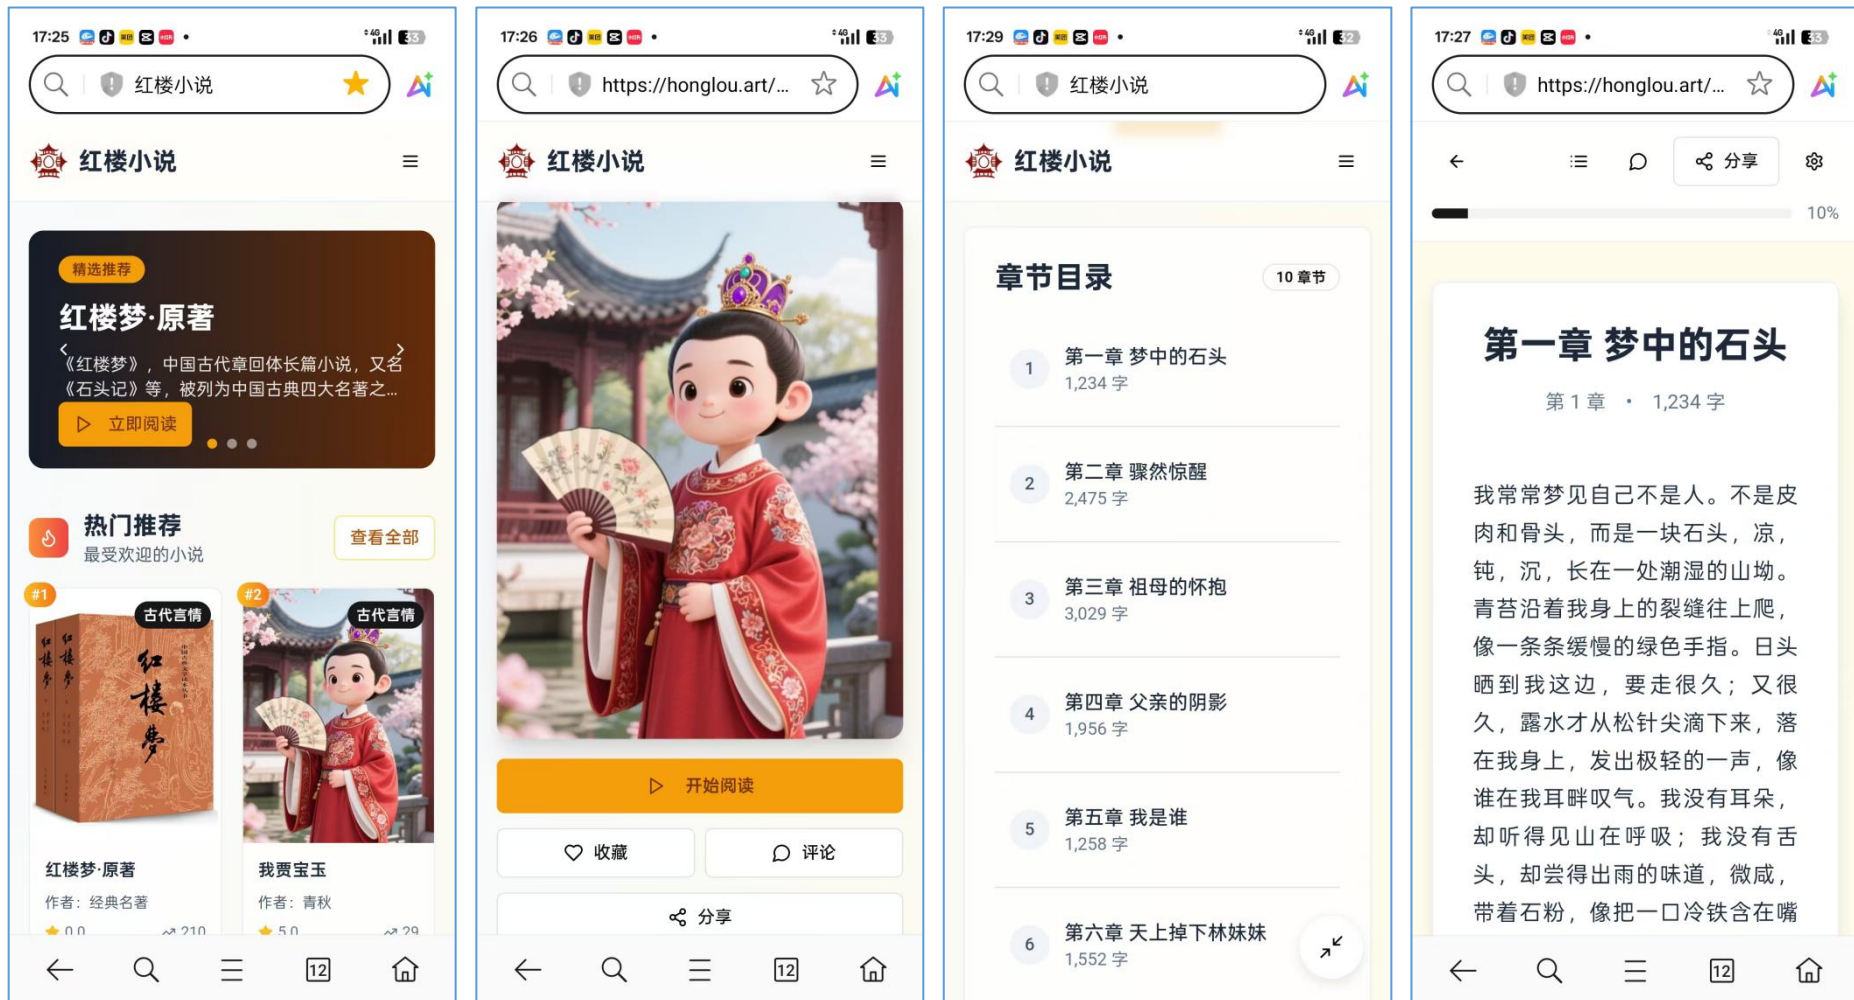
17:25

红楼小说

红楼小说

精选推荐

红楼梦·原著

《红楼梦》，中国古代章回体长篇小说，又名《石头记》等，被列为中国古典四大名著之...

立即阅读

热门推荐
最受欢迎的小说

查看全部

#1 古代言情

红楼梦·原著
作者：经典名著
0.0 210

#2 古代言情

我贾宝玉
作者：青秋
5.0 29

12

17:26

https://honglou.art/...

红楼小说

开始阅读

收藏

评论

分享

12

17:29

红楼小说

红楼小说

章节目录 10 章节

1 第一章 梦中的石头
1,234 字

2 第二章 骤然惊醒
2,475 字

3 第三章 祖母的怀抱
3,029 字

4 第四章 父亲的阴影
1,956 字

5 第五章 我是谁
1,258 字

6 第六章 天上掉下林妹妹
1,552 字

17:27

https://honglou.art/...

分享

10%

第一章 梦中的石头

第 1 章 • 1,234 字

我常常梦见自己不是人。不是皮肉和骨头，而是一块石头，凉，钝，沉，长在一处潮湿的山坳。青苔沿着我身上的裂缝往上爬，像一条条缓慢的绿色手指。日头晒到我这边，要走很久；又很久，露水才从松针尖滴下来，落在我身上，发出极轻的一声，像谁在我耳畔叹气。我没有耳朵，却听得见山在呼吸；我没有舌头，却尝得出雨的味道，微咸，带着石粉，像把一口冷铁含在嘴

12